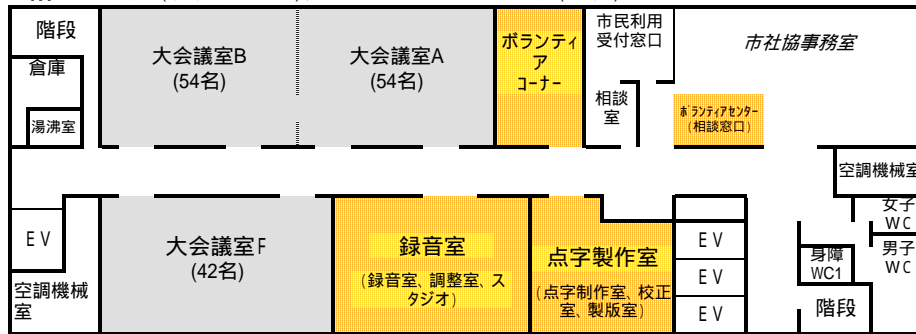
階段

倉庫

湯沸室

大会議室B
(54名)

大会議室A
(54名)

ボランティア
コーナー

市民利用
受付窓口

市社協事務室

相談室

ボランティアセンター
(相談窓口)

空調機械室

女子WC

男子WC

EV

空調機械室

大会議室F
(42名)

録音室
(録音室、調整室、スタジオ)

点字製作室
(点字制作室、校正室、製版室)

EV

EV

EV

身障WC1

階段